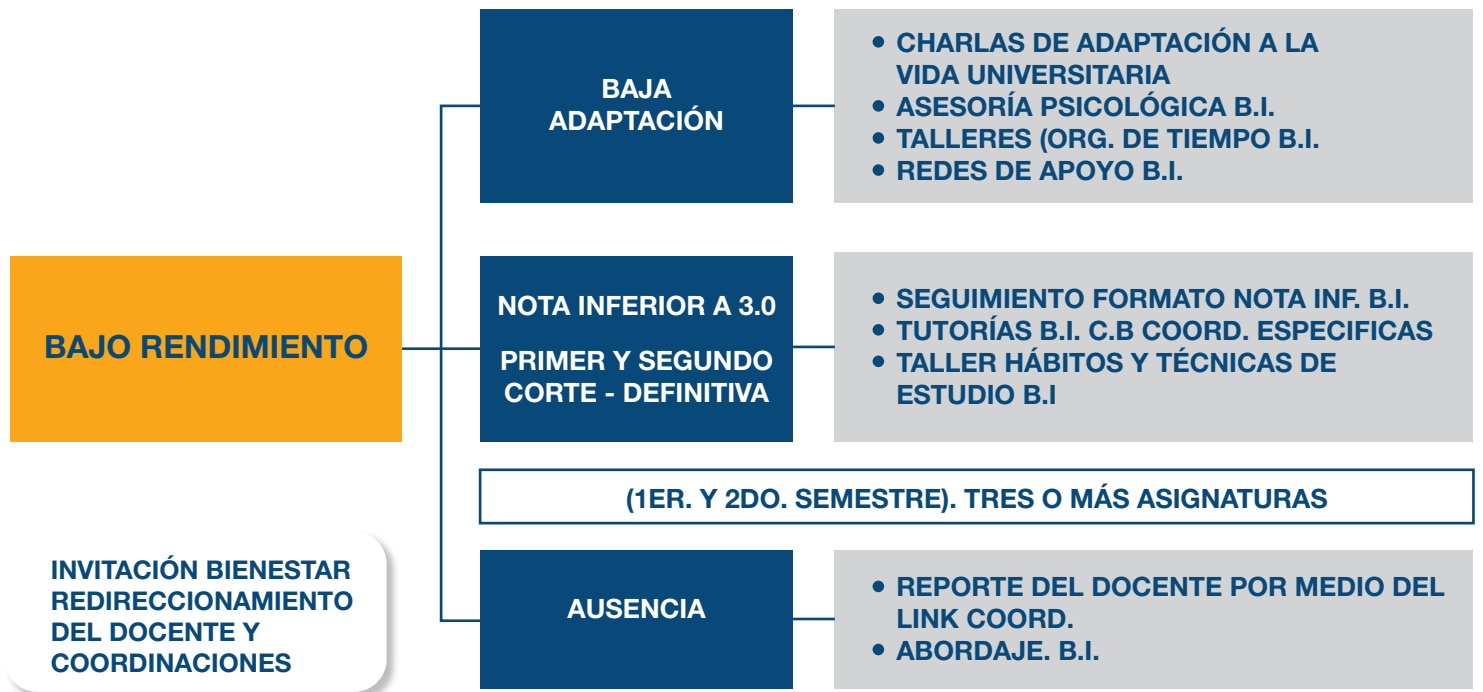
BAJO RENDIMIENTO

BAJA ADAPTACIÓN

• CHARLAS DE ADAPTACIÓN A LA VIDA UNIVERSITARIA
• ASESORÍA PSICOLÓGICA B.I.
• TALLERES (ORG. DE TIEMPO B.I.
• REDES DE APOYO B.I.

NOTA INFERIOR A 3.0

PRIMER Y SEGUNDO CORTE - DEFINITIVA

• SEGUIMIENTO FORMATO NOTA INF. B.I.
• TUTORÍAS B.I. C.B COORD. ESPECIFICAS
• TALLER HÁBITOS Y TÉCNICAS DE ESTUDIO B.I

(1ER. Y 2DO. SEMESTRE). TRES O MÁS ASIGNATURAS

INVITACIÓN BIENESTAR REDIRECCIONAMIENTO DEL DOCENTE Y COORDINACIONES

AUSENCIA

• REPORTE DEL DOCENTE POR MEDIO DEL LINK COORD.
• ABORDAJE. B.I.